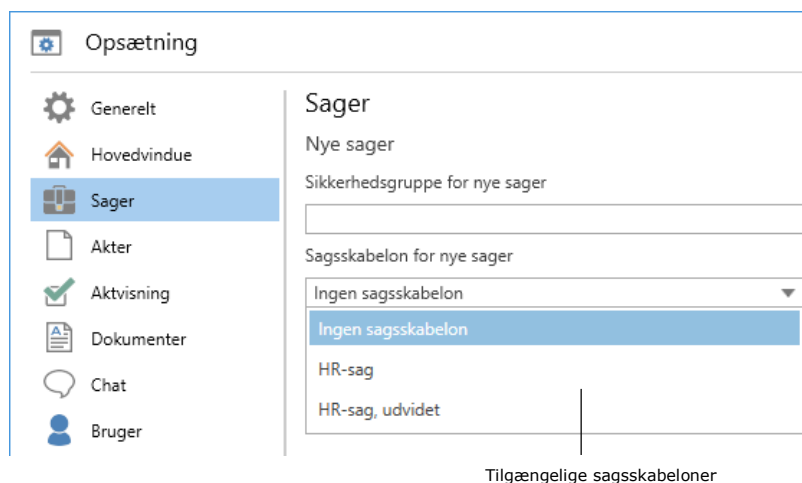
Opsætning

Generelt
Hovedvindue
Sager
Akter
Aktvisning
Dokumenter
Chat
Bruger

Sager

Nye sager

Sikkerhedsgruppe for nye sager

Sagsskabelon for nye sager

Ingen sagsskabelon

Ingen sagsskabelon
HR-sag
HR-sag, udvidet

Tilgængelige sagsskabeloner